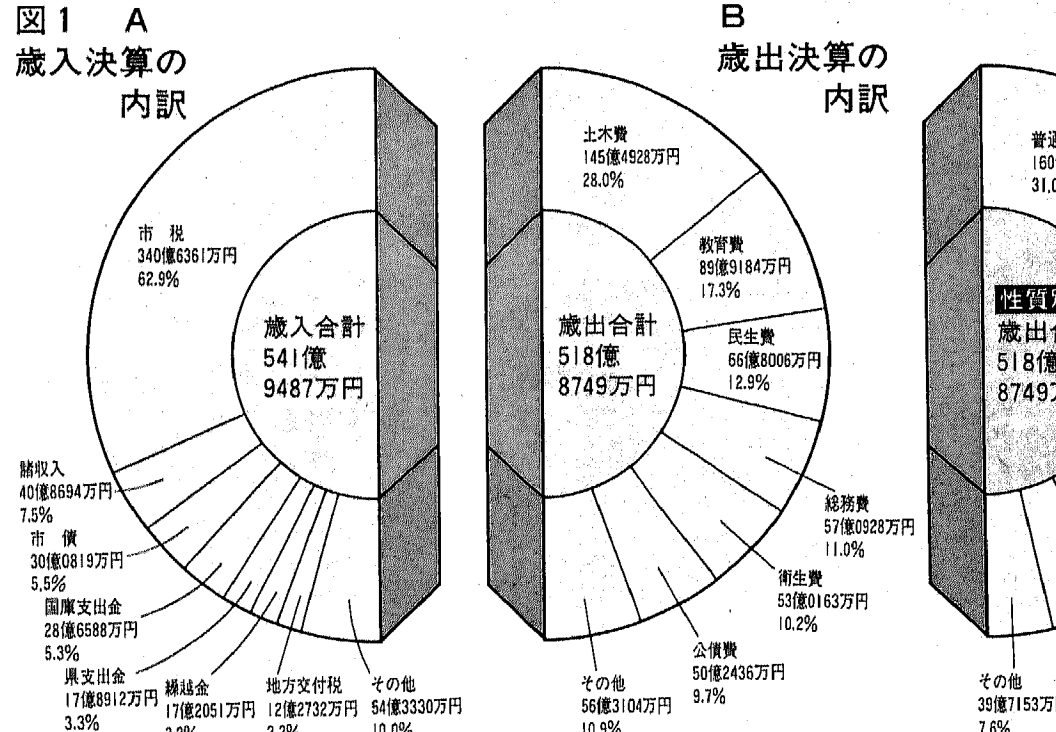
図1　A
歳入決算の
内訳

市　税
340億6361万円
62.9%

歳入合計
541億
9487万円

諸収入
40億8694万円
7.5%

市　債
30億0819万円
5.5%

国庫支出金
28億6588万円
5.3%

県支出金
17億8912万円
3.3%

繰越金
17億2051万円
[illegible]

地方交付税
12億2732万円
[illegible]

その他
54億3330万円
10.0%

B
歳出決算の
内訳

土木費
145億4928万円
28.0%

教育費
89億9184万円
17.3%

民生費
66億8006万円
12.9%

歳出合計
518億
8749万円

総務費
57億0928万円
11.0%

衛生費
53億0163万円
10.2%

公債費
50億2436万円
9.7%

その他
56億3104万円
10.9%

普通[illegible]
160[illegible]
31.0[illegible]

性質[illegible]
歳出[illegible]
518億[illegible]
8749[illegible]

その他
39億7153万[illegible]
7.6%